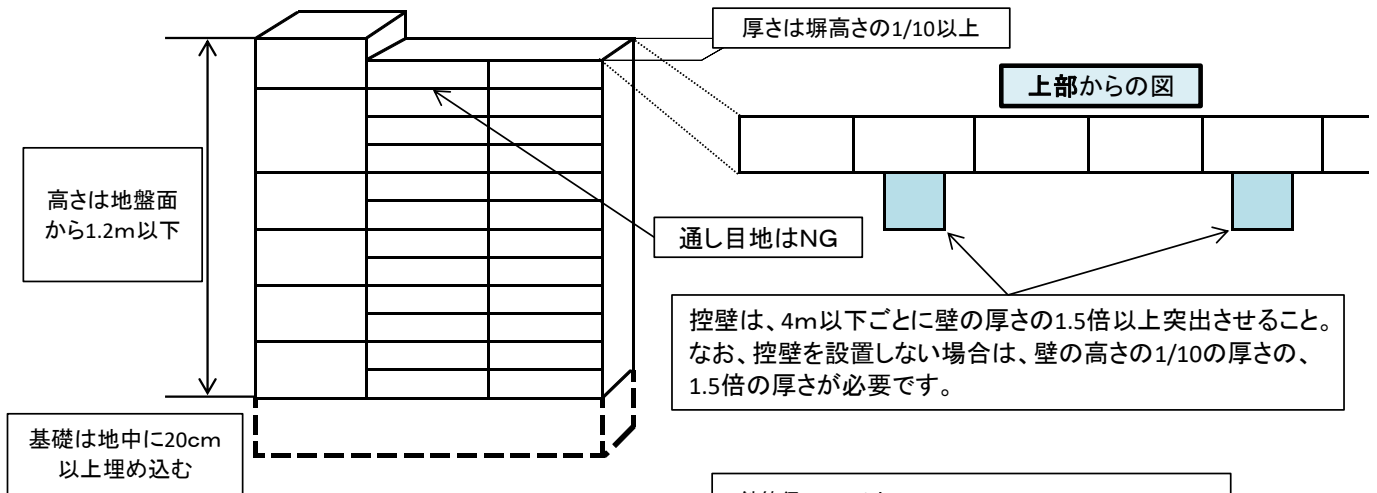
厚さは塀高さの1/10以上

上部からの図

高さは地盤面から1.2m以下

通し目地はNG

控壁は、4m以下ごとに壁の厚さの1.5倍以上突出させること。なお、控壁を設置しない場合は、壁の高さの1/10の厚さの、1.5倍の厚さが必要です。

基礎は地中に20cm以上埋め込む

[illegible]